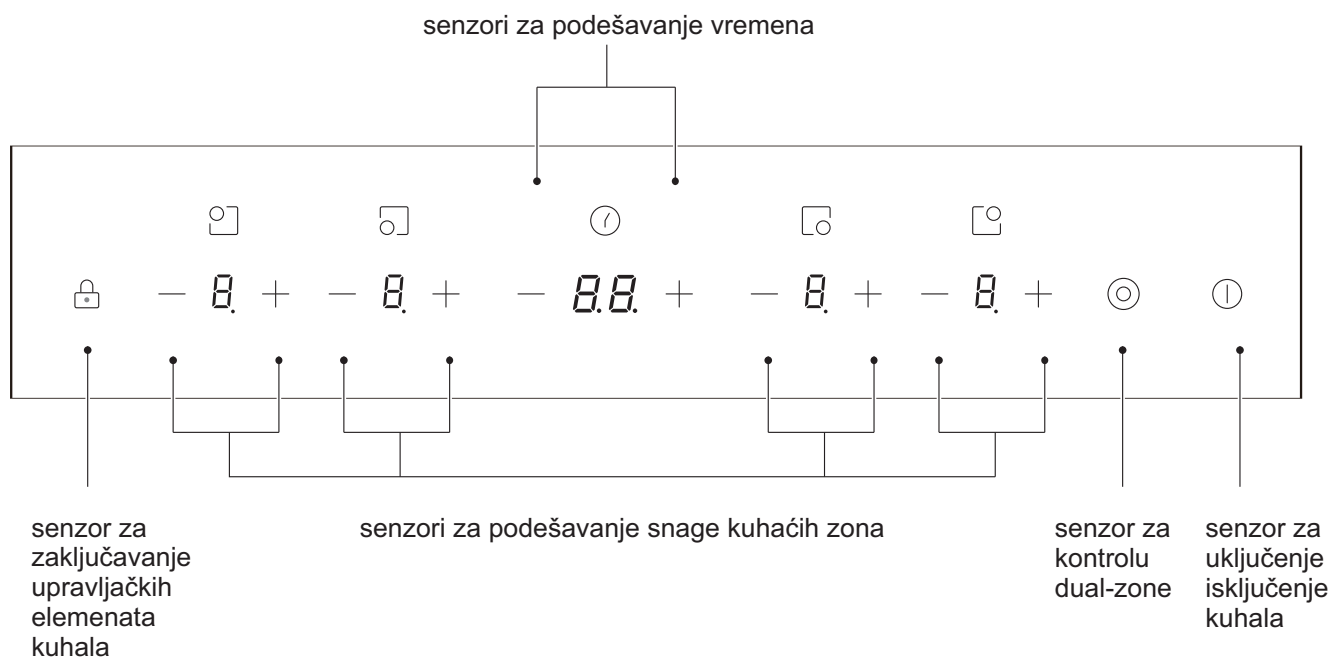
senzori za podešavanje vremena

— 8. + — 8. + — 88. + — 8. + — 8. +

senzor za zaključavanje upravljačkih elemenata kuhala

senzori za podešavanje snage kuhaćih zona

senzor za kontrolu dual-zone

senzor za uključenje isključenje kuhala